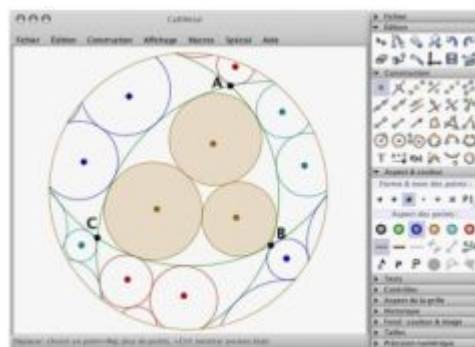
Cabri
Fichier Édition Construction Affichage Macros Spécial Aide
A
B
C
Fichier
Édition
Construction
Aspect & couleur
Forme & taille des points
Aspect des objets
Texte
Contrôles
Aspect de la grille
Historique
Fond, couleur & image
Tailles
Précision numérique
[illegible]